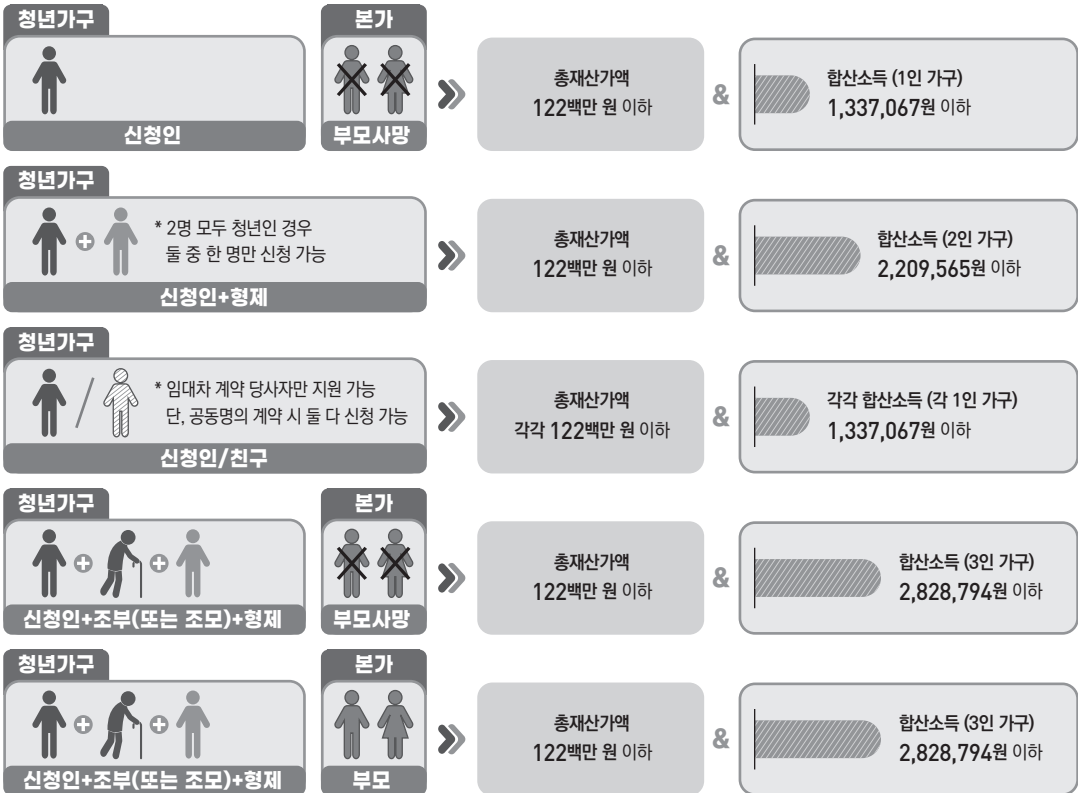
청년가구

신청인

본가

부모사망

총재산가액
122백만 원 이하

&

합산소득 (1인 가구)
1,337,067원 이하

청년가구

* 2명 모두 청년인 경우 둘 중 한 명만 신청 가능

신청인+형제

총재산가액
122백만 원 이하

&

합산소득 (2인 가구)
2,209,565원 이하

청년가구

* 임대차 계약 당사자만 지원 가능 단, 공동명의 계약 시 둘 다 신청 가능

신청인/친구

총재산가액
각각 122백만 원 이하

&

각각 합산소득 (각 1인 가구)
1,337,067원 이하

청년가구

신청인+조부(또는 조모)+형제

본가

부모사망

총재산가액
122백만 원 이하

&

합산소득 (3인 가구)
2,828,794원 이하

청년가구

신청인+조부(또는 조모)+형제

본가

부모

총재산가액
122백만 원 이하

&

합산소득 (3인 가구)
2,828,794원 이하